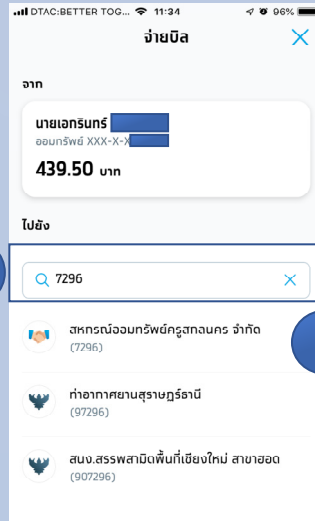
DTAC:BETTER TOG... 11:34 96%

จ่ายบิล

จาก

นายเอกรินทร์
ออมทรัพย์ XXX-X-X

439.50 บาท

ไปยัง

7296

สหกรณ์ออมทรัพย์ครูสกลนคร จำกัด
(7296)

ท่าอากาศยานสุราษฎร์ธานี
(97296)

สนง.สรรพสามิตพื้นที่เชียงใหม่ สาขาฮอด
(907296)